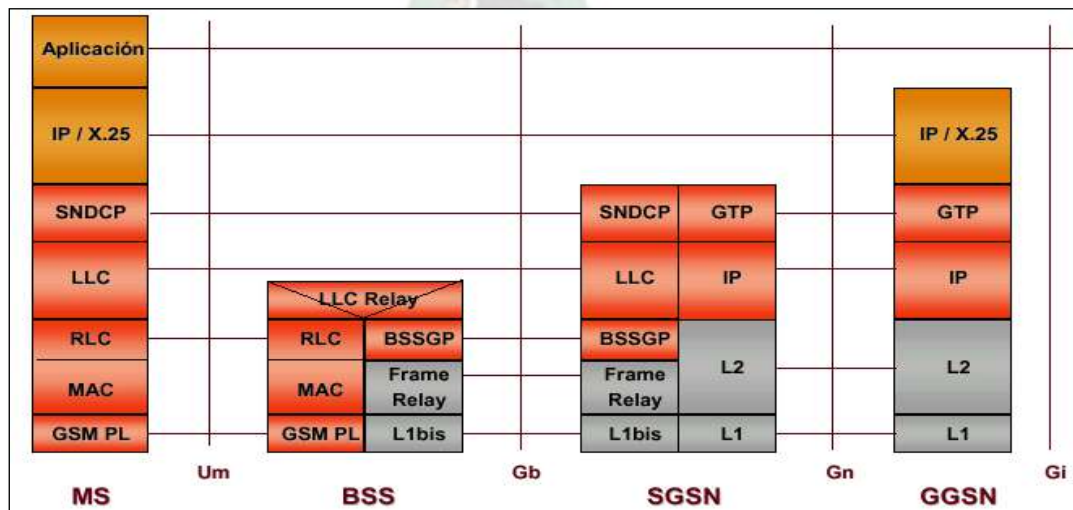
Aplicación

IP / X.25

SNDCP

LLC

RLC

MAC

GSM PL

Um

LLC Relay

RLC

BSSGP

MAC

Frame Relay

GSM PL

L1bis

Gb

SNDCP

GTP

LLC

IP

BSSGP

Frame Relay

L2

L1bis

L1

Gn

IP / X.25

GTP

IP

L2

L1

Gi

MS

BSS

SGSN

GGSN